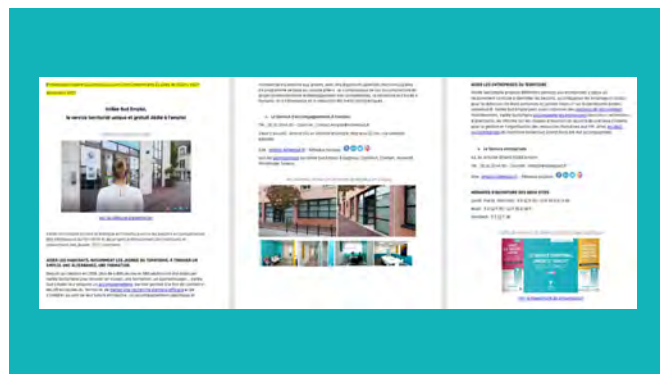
Initiative Sud Emploi,
le service territorial unique et gratuit dédié à l'emploi

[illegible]

AIDER LES HABITANTS, NOTAMMENT LES JEUNES DU TERRITOIRE, À TROUVER UN EMPLOI, UNE ALTERNANCE, UNE FORMATION

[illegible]

Le Service d'Accompagnement à l'emploi

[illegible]

AIDER LES ENTREPRISES DU TERRITOIRE

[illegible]

Le Service entreprises

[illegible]

HORAIRES D'OUVERTURE DES DEUX SITES

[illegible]